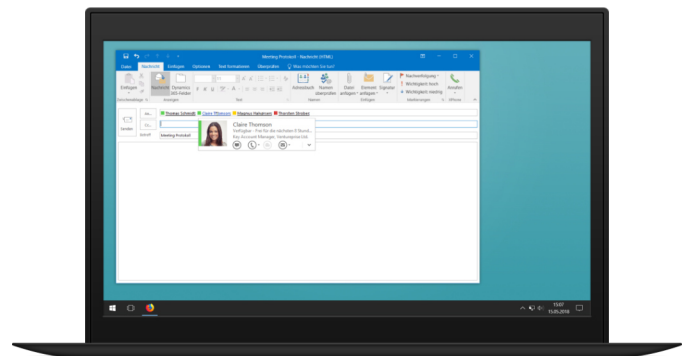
Meeting Protokoll - Nachricht (HTML)

Datei Nachricht Einfügen Optionen Text formatieren Überprüfen Was möchten Sie tun?

Einfügen Nachricht Dynamics 365-Felder Adressbuch Namen überprüfen Datei anfügen Element anfügen Signatur Nachverfolgung Wichtigkeit: hoch Wichtigkeit: niedrig Insights

Zwischenablage Anzeigen Text Namen Einfügen Markierungen Add-Ins

Senden An... Cc... Betreff Meeting Protokoll

Thomas Schmidt Claire Thomson Magnus Halvorsen Thorsten Strobel

Claire Thomson
Verfügbar - Frei für die nächsten 8 Stund...
Key Account Manager, Verkaufsmarktel...

15:07
15.05.2018